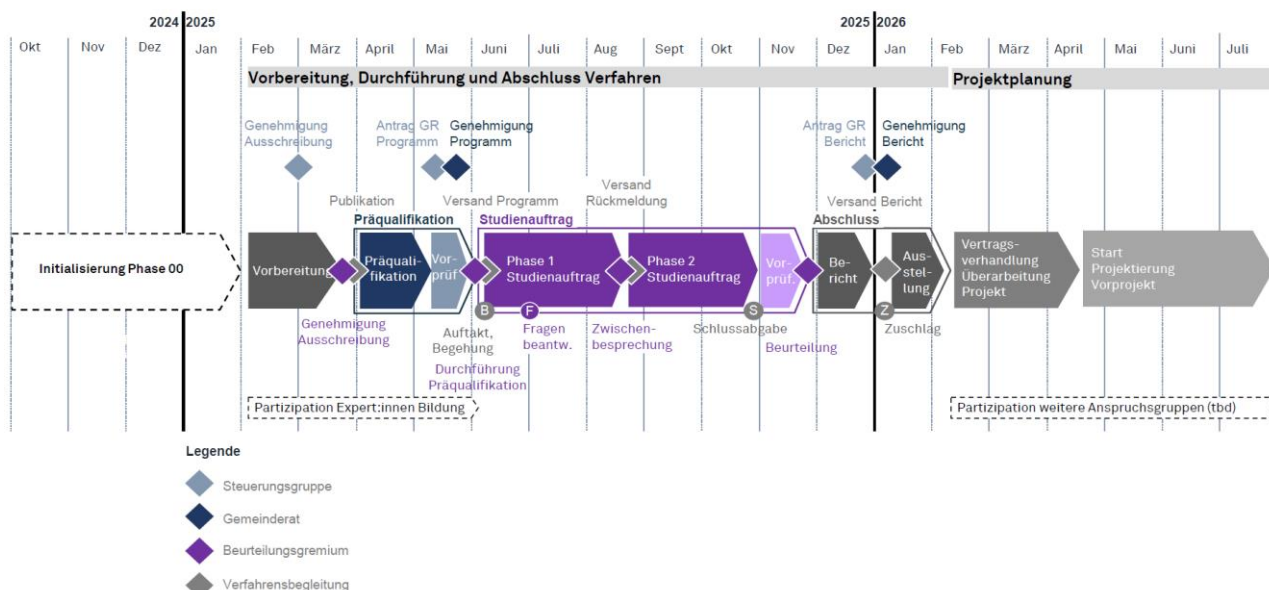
2024 2025 2025 2026

Okt Nov Dez Jan Feb März April Mai Juni Juli Aug Sept Okt Nov Dez Jan Feb März April Mai Juni Juli

Vorbereitung, Durchführung und Abschluss Verfahren

Projektplanung

Genehmigung Ausschreibung

Antrag GR Programm

Genehmigung Programm

Antrag GR Bericht

Genehmigung Bericht

Publikation

Versand Programm

Versand Rückmeldung

Versand Bericht

Präqualifikation

Studienauftrag

Abschluss

Initialisierung Phase 00

Vorbereitung

Präqualifikation

Vorprüf.

Phase 1 Studienauftrag

Phase 2 Studienauftrag

Vorprüf.

Bericht

Ausstellung

Vertragsverhandlung Überarbeitung Projekt

Start Projektierung Vorprojekt

B

F

S

Z

Genehmigung Ausschreibung

Auftakt, Begehung

Fragen beantw.

Zwischenbesprechung

Schlussabgabe

Beurteilung

Zuschlag

Durchführung Präqualifikation

Partizipation Expert:innen Bildung

Partizipation weitere Anspruchsgruppen (tbd)

Legende

Steuerungsgruppe

Gemeinderat

Beurteilungsgremium

Verfahrensbegleitung